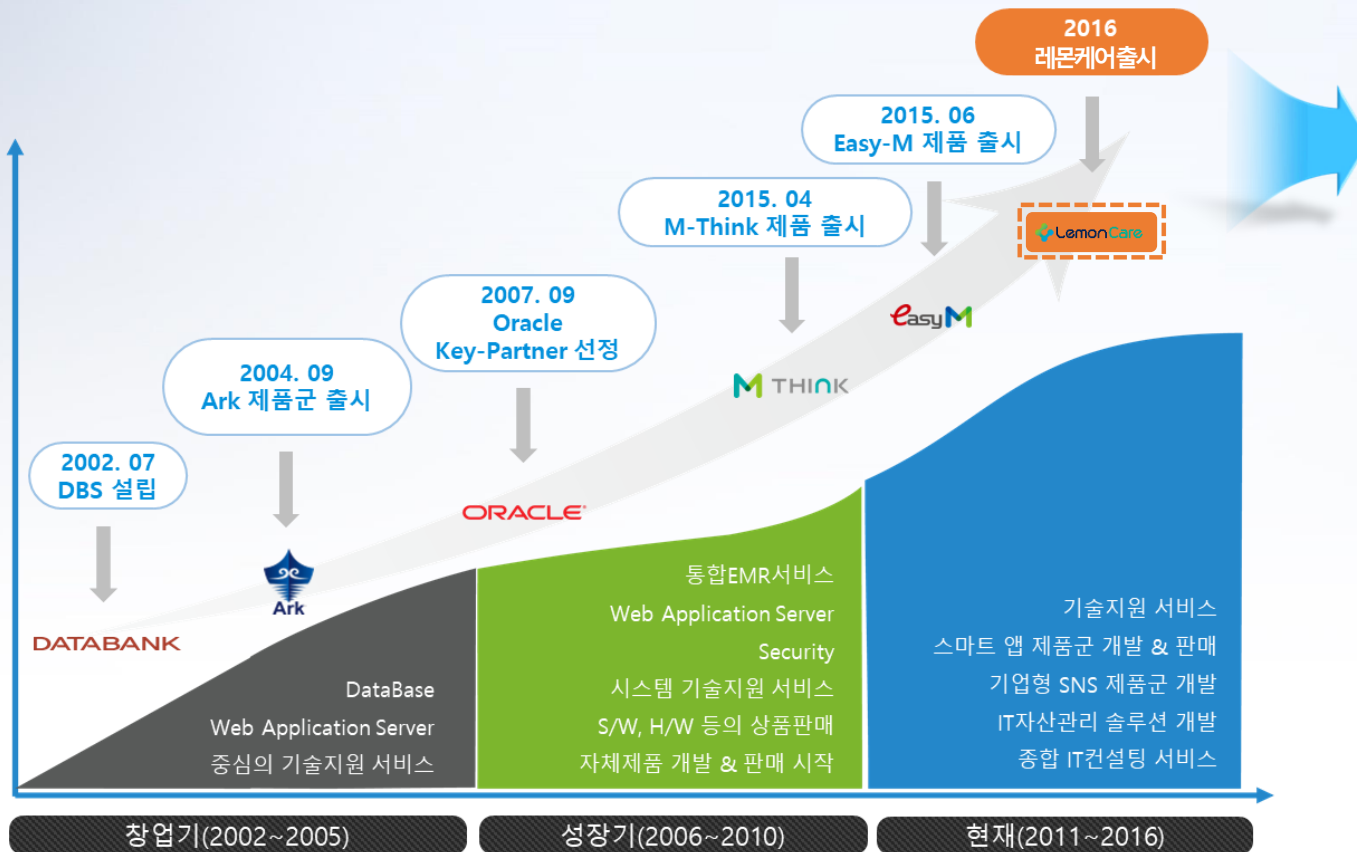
2016
레몬케어출시

2015. 06
Easy-M 제품 출시

2015. 04
M-Think 제품 출시

2007. 09
Oracle
Key-Partner 선정

2004. 09
Ark 제품군 출시

2002. 07
DBS 설립

LemonCare

easyM

M THINK

ORACLE

Ark

DATABANK

DataBase
Web Application Server
중심의 기술지원 서비스

통합EMR서비스
Web Application Server
Security
시스템 기술지원 서비스
S/W, H/W 등의 상품판매
자체제품 개발 & 판매 시작

기술지원 서비스
스마트 앱 제품군 개발 & 판매
기업형 SNS 제품군 개발
IT자산관리 솔루션 개발
종합 IT컨설팅 서비스

창업기(2002~2005)

성장기(2006~2010)

현재(2011~2016)